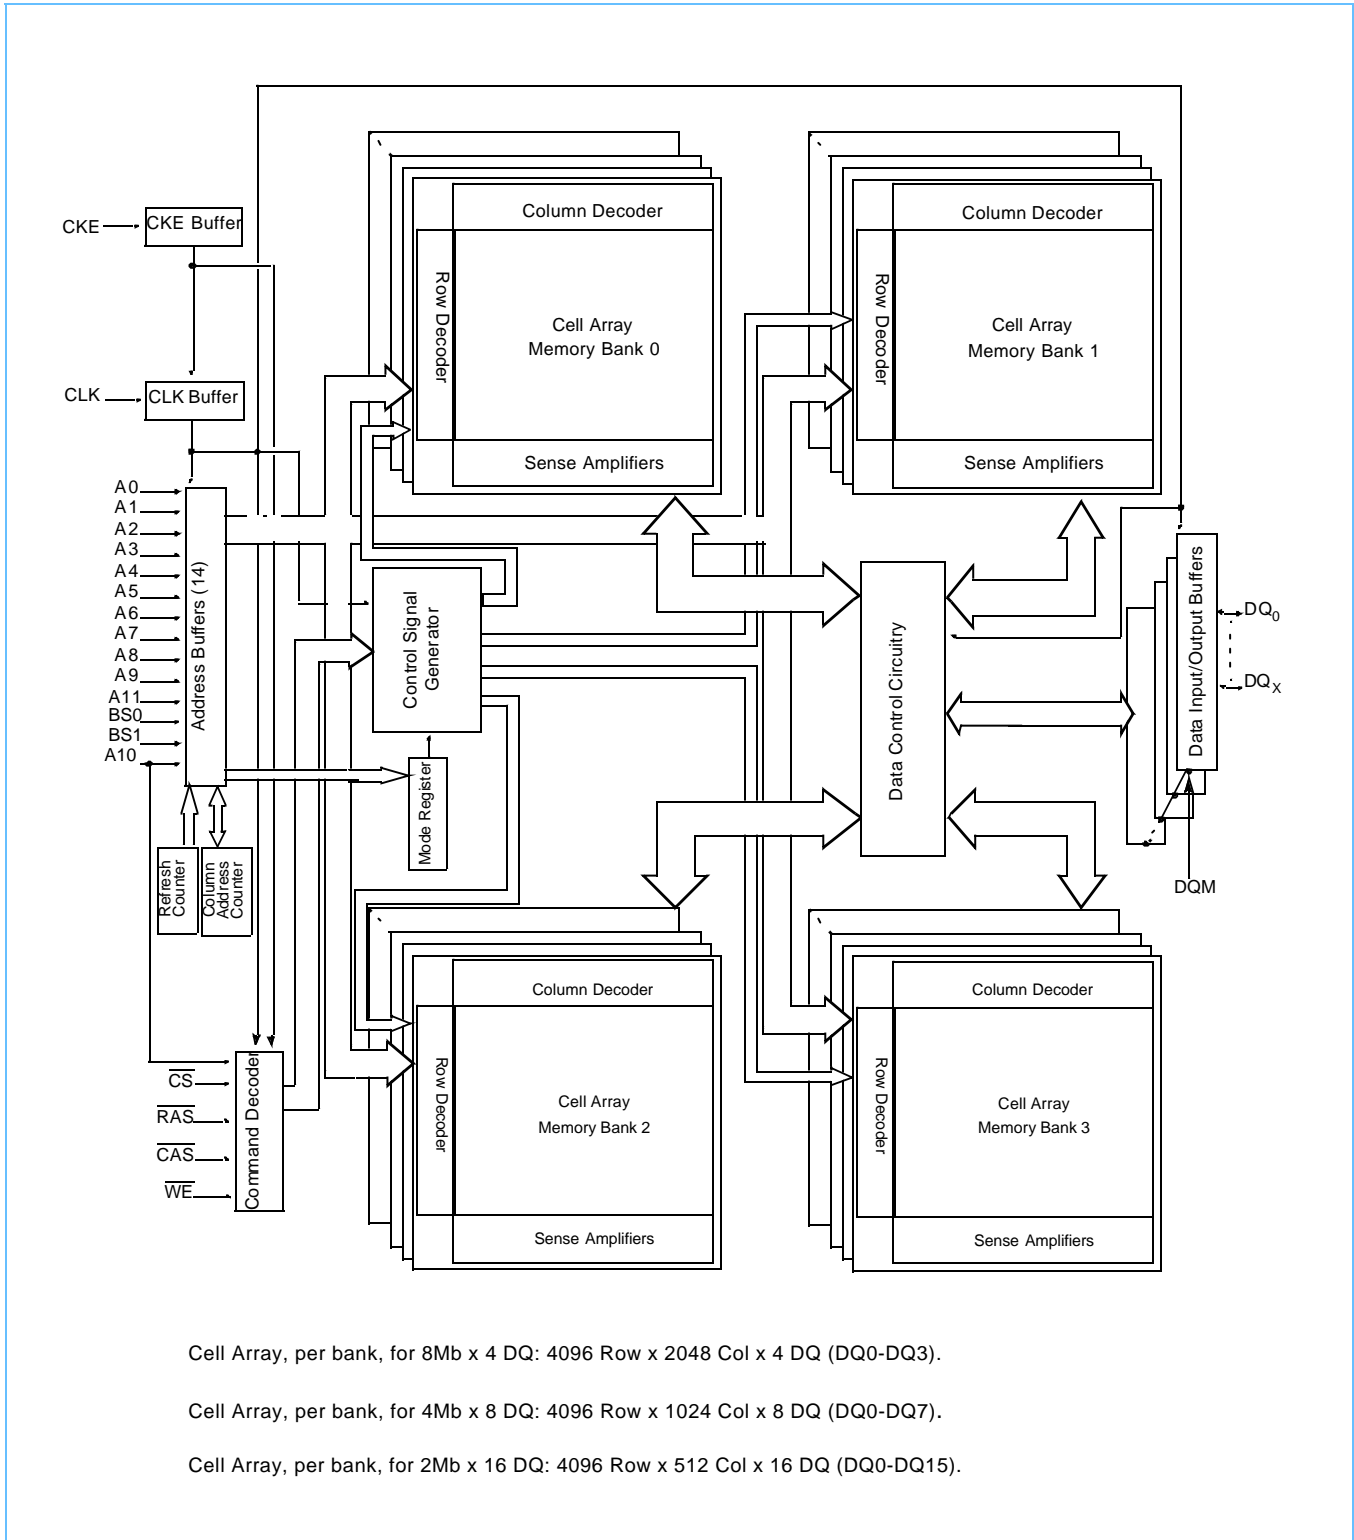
CKE
CKE Buffer
CLK
CLK Buffer
A0
A1
A2
A3
A4
A5
A6
A7
A8
A9
A11
BS0
BS1
A10
Address Buffers (14)
Refresh Counter
Column Address Counter
$\overline{CS}$
$\overline{RAS}$
$\overline{CAS}$
$\overline{WE}$
Command Decoder
Control Signal Generator
Mode Register
Column Decoder
Row Decoder
Cell Array
Memory Bank 0
Sense Amplifiers
Column Decoder
Row Decoder
Cell Array
Memory Bank 1
Sense Amplifiers
Data Control Circuitry
Data Input/Output Buffers
$DQ_0$
$DQ_X$
DQM
Column Decoder
Row Decoder
Cell Array
Memory Bank 2
Sense Amplifiers
Column Decoder
Row Decoder
Cell Array
Memory Bank 3
Sense Amplifiers

Cell Array, per bank, for 8Mb x 4 DQ: 4096 Row x 2048 Col x 4 DQ (DQ0-DQ3).

Cell Array, per bank, for 4Mb x 8 DQ: 4096 Row x 1024 Col x 8 DQ (DQ0-DQ7).

Cell Array, per bank, for 2Mb x 16 DQ: 4096 Row x 512 Col x 16 DQ (DQ0-DQ15).